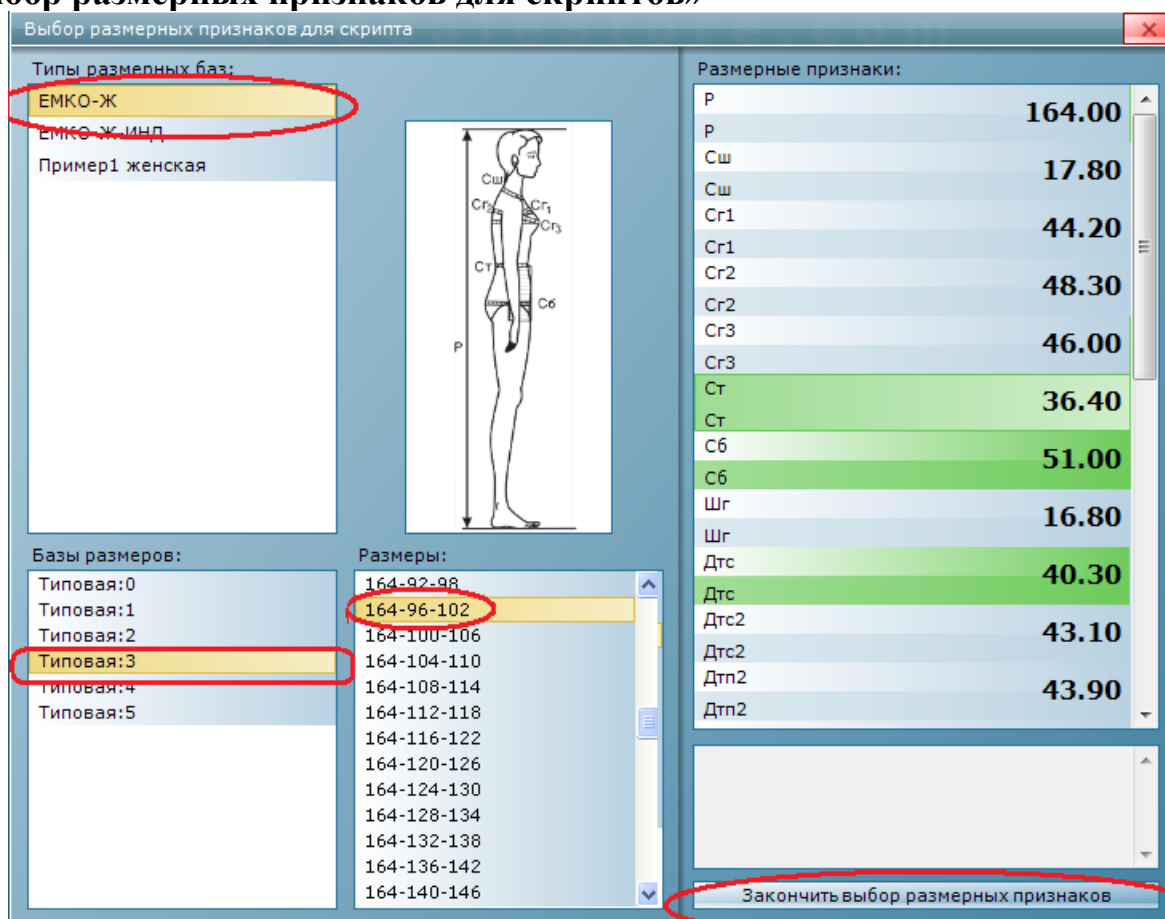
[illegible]бор размерных признаков для скриптов»

Выбор размерных признаков для скрипта

Типы размерных баз:
ЕМКО-Ж
ЕМКО-Ж.ИНД
Пример1 женская

Сш
Сг2
Сг1
Сг3
Ст
Сб
Р

Базы размеров:
Типовая:0
Типовая:1
Типовая:2
Типовая:3
Типовая:4
Типовая:5

Размеры:
164-92-98
164-96-102
164-100-106
164-104-110
164-108-114
164-112-118
164-116-122
164-120-126
164-124-130
164-128-134
164-132-138
164-136-142
164-140-146

Размерные признаки:

| | |
|---|---|
| Р<br>Р | 164.00 |
| Сш<br>Сш | 17.80 |
| Сг1<br>Сг1 | 44.20 |
| Сг2<br>Сг2 | 48.30 |
| Сг3<br>Сг3 | 46.00 |
| Ст<br>Ст | 36.40 |
| Сб<br>Сб | 51.00 |
| Шг<br>Шг | 16.80 |
| Дтс<br>Дтс | 40.30 |
| Дтс2<br>Дтс2 | 43.10 |
| Дтп2<br>Дтп2 | 43.90 |

Закончить выбор размерных признаков